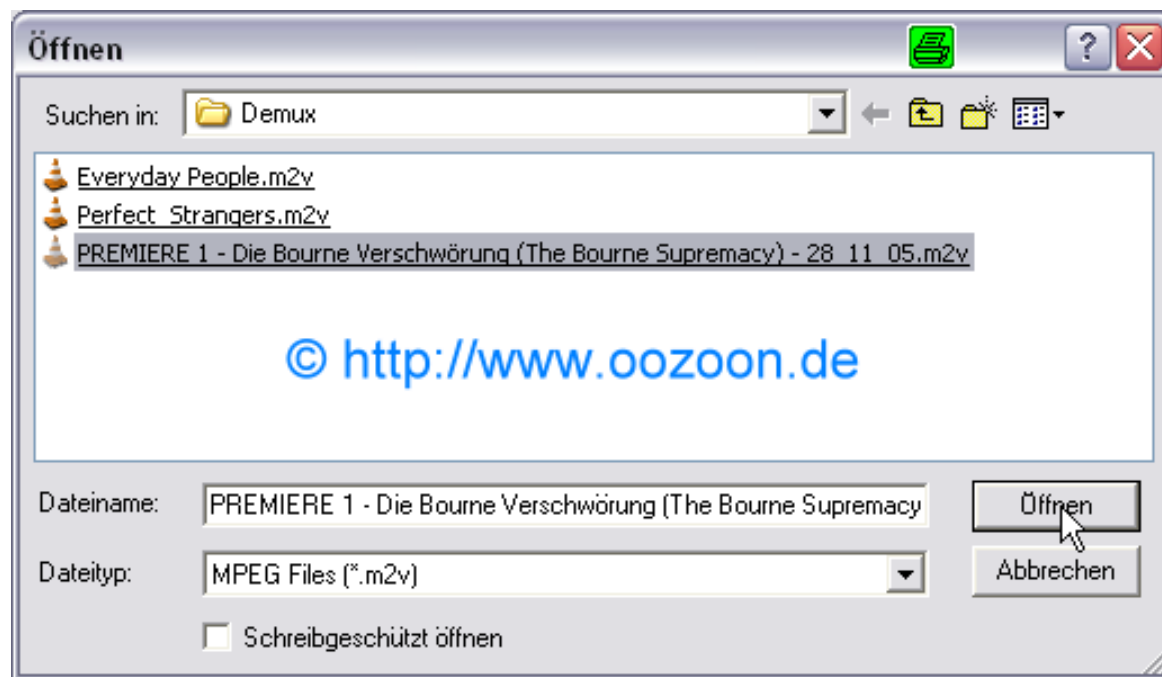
Öffnen

Suchen in: Demux

Everyday People.m2v
Perfect_Strangers.m2v
PREMIERE 1 - Die Bourne Verschwörung (The Bourne Supremacy) - 28_11_05.m2v

© http://www.oozoon.de

Dateiname: PREMIERE 1 - Die Bourne Verschwörung (The Bourne Supremacy

Öffnen

Dateityp: MPEG Files (*.m2v)

Abbrechen

Schreibgeschützt öffnen